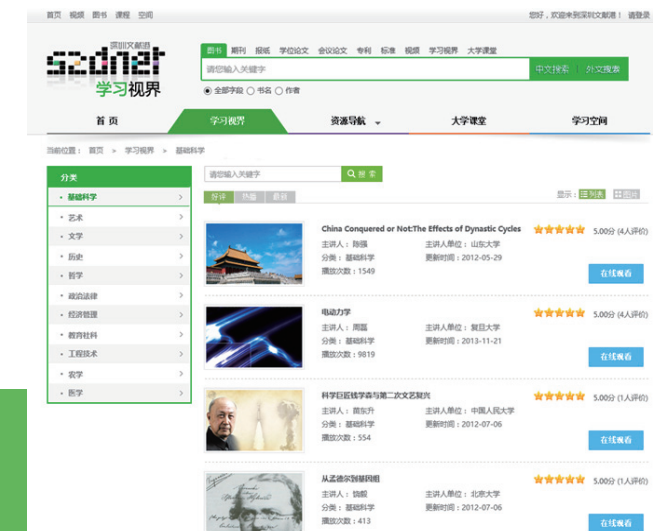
首页 视频 图书 课程 空间

您好，欢迎来到深圳文献港！ 请登录

深圳文献港
szdnet
学习视界

图书 期刊 报纸 学位论文 会议论文 专利 标准 视频 学习视界 大学课堂

请您输入关键字

中文搜索 外文搜索

全部字段 书名 作者

首 页 学习视界 资源导航 大学课堂 学习空间

当前位置： 首页 > 学习视界 > 基础科学

分类

基础科学
艺术
文学
历史
哲学
政治法律
经济管理
教育社科
工程技术
农学
医学

请您输入关键字

搜 索

好评 热播 最新

显示： 列表 图标

China Conquered or Not:The Effects of Dynastic Cycles
主讲人：陈强
主讲人单位：山东大学
分类：基础科学
更新时间：2012-05-29
播放次数：1549
5.00分 (4人评价)
在线观看

电动力学
主讲人：周磊
主讲人单位：复旦大学
分类：基础科学
更新时间：2013-11-21
播放次数：9819
5.00分 (4人评价)
在线观看

科学巨匠钱学森与第二次文艺复兴
主讲人：黄友升
主讲人单位：中国人民大学
分类：基础科学
更新时间：2012-07-06
播放次数：554
5.00分 (1人评价)
在线观看

从孟德尔到基因组
主讲人：钱毅
主讲人单位：北京大学
分类：基础科学
更新时间：2012-07-06
播放次数：413
5.00分 (1人评价)
在线观看